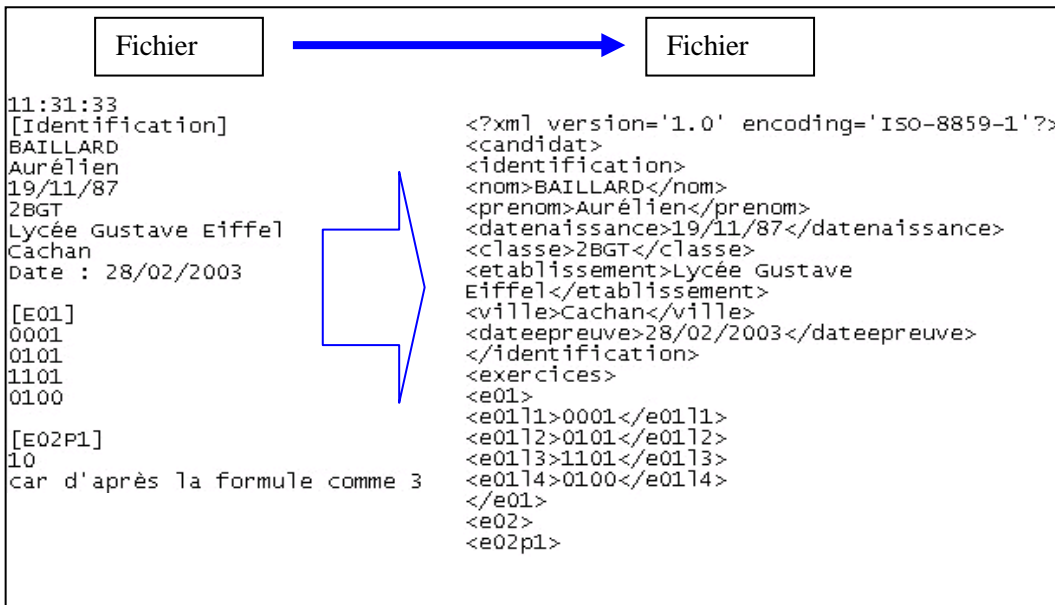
Fichier

Fichier

11:31:33
[Identification]
BAILLARD
Aurélien
19/11/87
2BGT
Lycée Gustave Eiffel
Cachan
Date : 28/02/2003

[E01]
0001
0101
1101
0100

[E02P1]
10
car d'après la formule comme 3

<?xml version='1.0' encoding='ISO-8859-1'?>
<candidat>
<identification>
<nom>BAILLARD</nom>
<prenom>Aurélien</prenom>
<datenaissance>19/11/87</datenaissance>
<classe>2BGT</classe>
<etablissement>Lycée Gustave Eiffel</etablissement>
<ville>Cachan</ville>
<dateepreuve>28/02/2003</dateepreuve>
</identification>
<exercices>
<e01>
<e01l1>0001</e01l1>
<e01l2>0101</e01l2>
<e01l3>1101</e01l3>
<e01l4>0100</e01l4>
</e01>
<e02>
<e02p1>